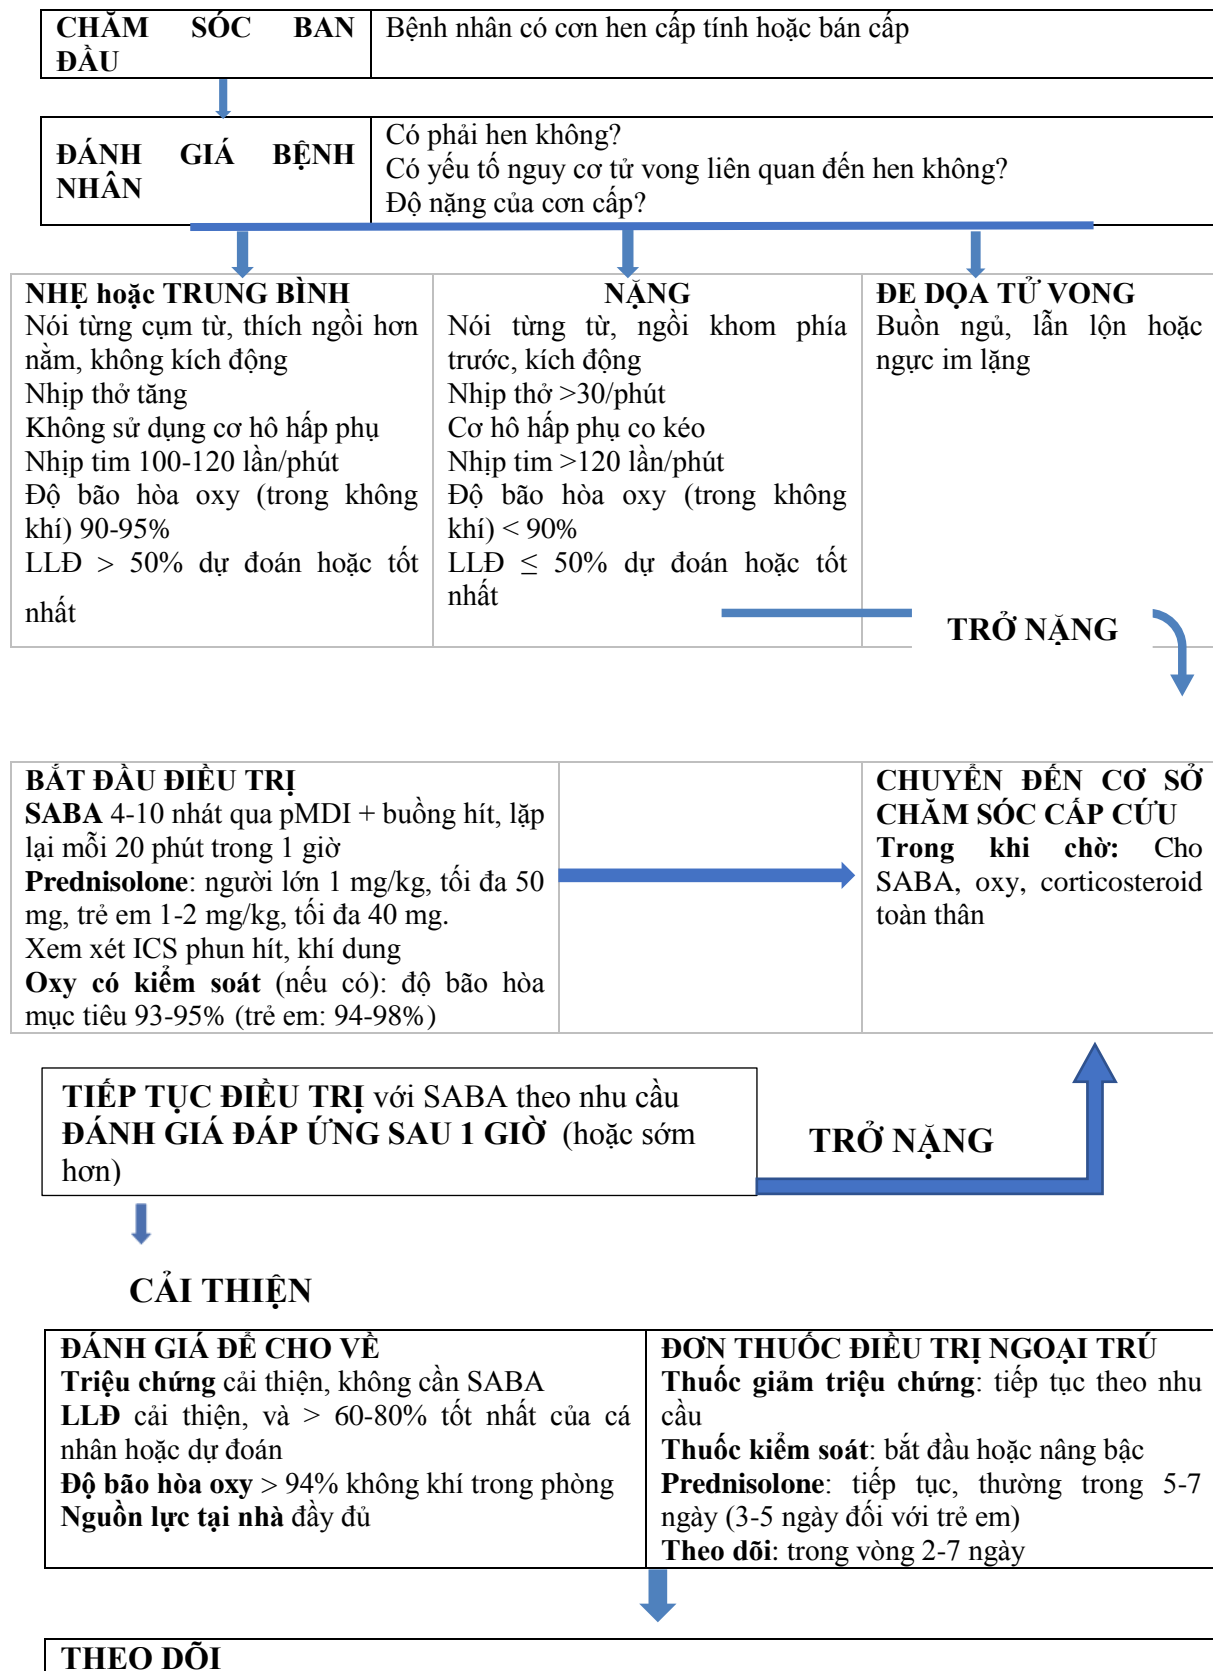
| CHĂM SÓC BAN ĐẦU | Bệnh nhân có cơn hen cấp tính hoặc bán cấp |
|---|---|

| ĐÁNH GIÁ BỆNH NHÂN | Có phải hen không? Có yếu tố nguy cơ tử vong liên quan đến hen không? Độ nặng của cơn cấp? |
|---|---|

| NHẸ hoặc TRUNG BÌNH | NẶNG | ĐE DỌA TỬ VONG |
|---|---|---|
| Nói từng cụm từ, thích ngồi hơn nằm, không kích động<br>Nhịp thở tăng<br>Không sử dụng cơ hô hấp phụ<br>Nhịp tim 100-120 lần/phút<br>Độ bão hòa oxy (trong không khí) 90-95%<br>LLĐ > 50% dự đoán hoặc tốt nhất | Nói từng từ, ngồi khom phía trước, kích động<br>Nhịp thở >30/phút<br>Cơ hô hấp phụ co kéo<br>Nhịp tim >120 lần/phút<br>Độ bão hòa oxy (trong không khí) < 90%<br>LLĐ ≤ 50% dự đoán hoặc tốt nhất | Buồn ngủ, lẫn lộn hoặc ngực im lặng |

TRỞ NẶNG

| BẮT ĐẦU ĐIỀU TRỊ | | CHUYỂN ĐẾN CƠ SỞ CHĂM SÓC CẤP CỨU |
|---|---|---|
| **SABA** 4-10 nhát qua pMDI + buồng hít, lặp lại mỗi 20 phút trong 1 giờ<br>**Prednisolone**: người lớn 1 mg/kg, tối đa 50 mg, trẻ em 1-2 mg/kg, tối đa 40 mg.<br>Xem xét ICS phun hít, khí dung<br>**Oxy có kiểm soát** (nếu có): độ bão hòa mục tiêu 93-95% (trẻ em: 94-98%) | | **Trong khi chờ:** Cho SABA, oxy, corticosteroid toàn thân |

**TIẾP TỤC ĐIỀU TRỊ** với SABA theo nhu cầu
**ĐÁNH GIÁ ĐÁP ỨNG SAU 1 GIỜ** (hoặc sớm hơn)

TRỞ NẶNG

CẢI THIỆN

| ĐÁNH GIÁ ĐỂ CHO VỀ | ĐƠN THUỐC ĐIỀU TRỊ NGOẠI TRÚ |
|---|---|
| **Triệu chứng** cải thiện, không cần SABA<br>**LLĐ** cải thiện, và > 60-80% tốt nhất của cá nhân hoặc dự đoán<br>**Độ bão hòa oxy** > 94% không khí trong phòng<br>**Nguồn lực tại nhà** đầy đủ | **Thuốc giảm triệu chứng**: tiếp tục theo nhu cầu<br>**Thuốc kiểm soát**: bắt đầu hoặc nâng bậc<br>**Prednisolone**: tiếp tục, thường trong 5-7 ngày (3-5 ngày đối với trẻ em)<br>**Theo dõi**: trong vòng 2-7 ngày |

THEO DÕI